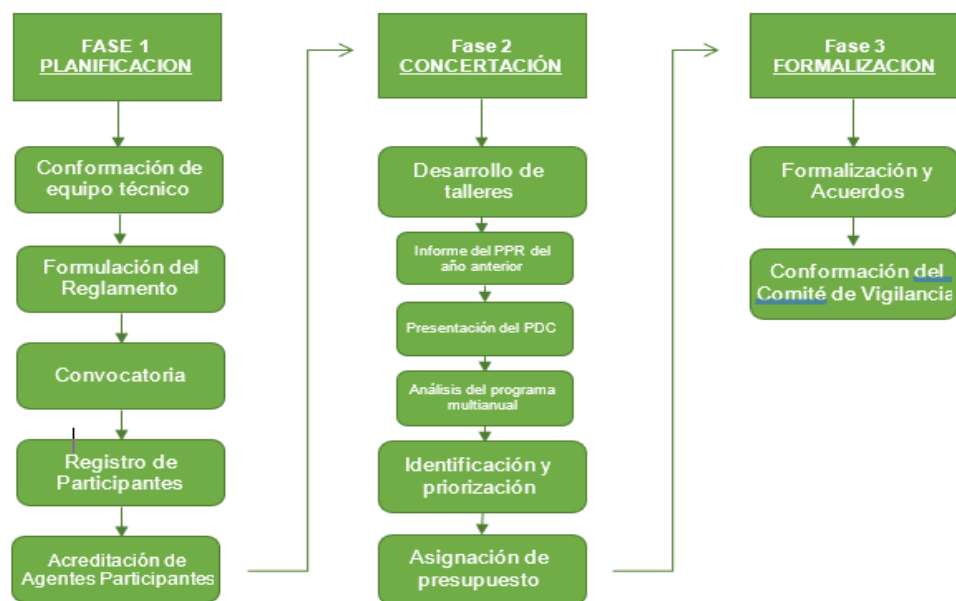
FASE 1
PLANIFICACION

Conformación de equipo técnico

Formulación del Reglamento

Convocatoria

Registro de Participantes

Acreditación de Agentes Participantes

Fase 2
CONCERTACIÓN

Desarrollo de talleres

Informe del PPR del año anterior

Presentación del PDC

Análisis del programa multianual

Identificación y priorización

Asignación de presupuesto

Fase 3
FORMALIZACION

Formalización y Acuerdos

Conformación del Comité de Vigilancia